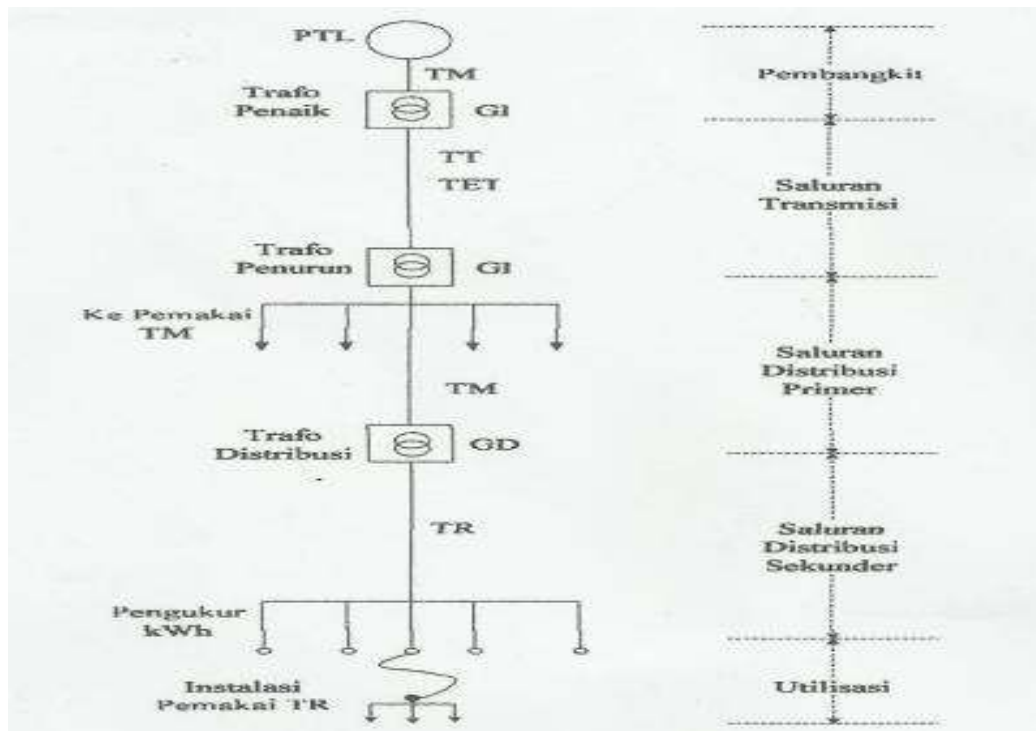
PTL

TM

Trafo Penaik

GI

TT

TET

Trafo Penurun

GI

Ke Pemakai TM

TM

Trafo Distribusi

GD

TR

Pengukur kWh

Instalasi Pemakai TR

Pembangkit

Saluran Transmisi

Saluran Distribusi Primer

Saluran Distribusi Sekunder

Utilisasi